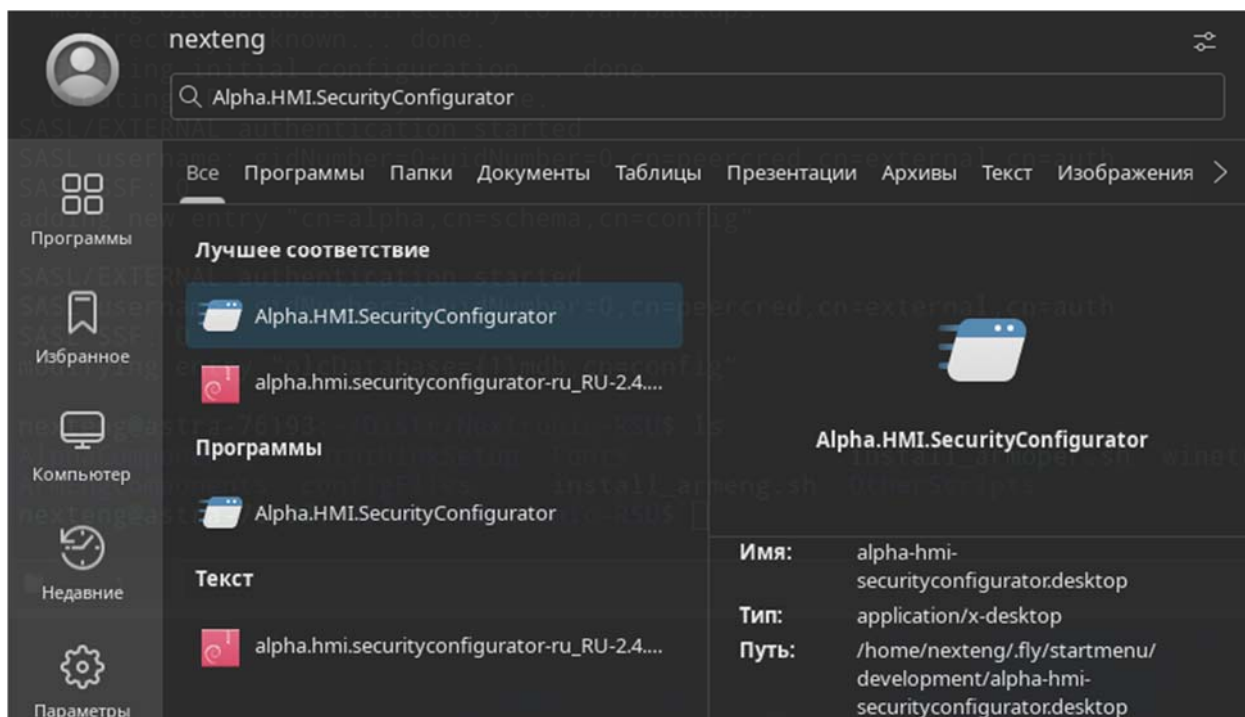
nexteng

Alpha.HMI.SecurityConfigurator

Все Программы Папки Документы Таблицы Презентации Архивы Текст Изображения

Программы

Избранное

Компьютер

Недавние

Параметры

Лучшее соответствие

Alpha.HMI.SecurityConfigurator

alpha.hmi.securityconfigurator-ru_RU-2.4....

Программы

Alpha.HMI.SecurityConfigurator

Текст

alpha.hmi.securityconfigurator-ru_RU-2.4....

Alpha.HMI.SecurityConfigurator

Имя: alpha-hmi-securityconfigurator.desktop
Тип: application/x-desktop
Путь: /home/nexteng/.fly/startmenu/development/alpha-hmi-securityconfigurator.desktop